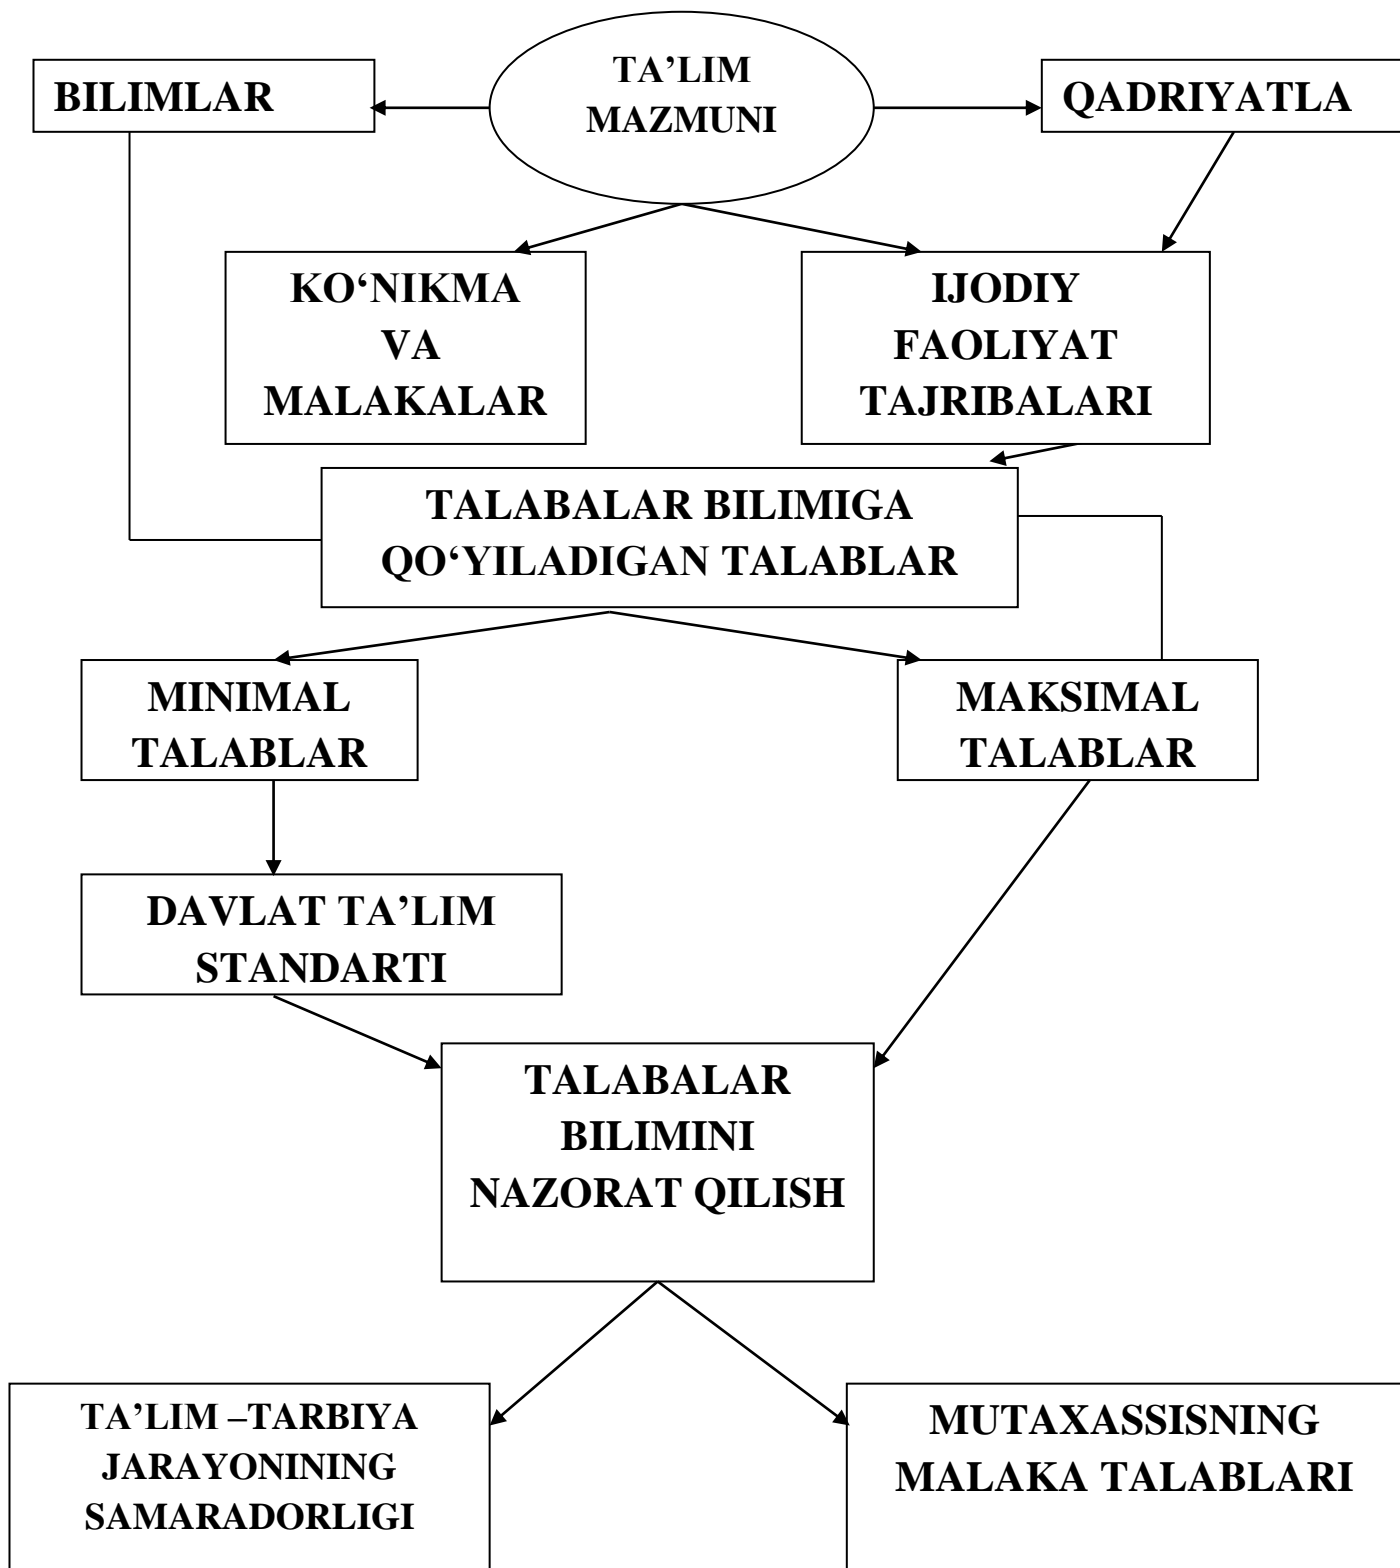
BILIMLAR

TA’LIM MAZMUNI

QADRIYATLA

KO‘NIKMA VA MALAKALAR

IJODIY FAOLIYAT TAJRIBALARI

TALABALAR BILIMIGA QO‘YILADIGAN TALABLAR

MINIMAL TALABLAR

MAKSIMAL TALABLAR

DAVLAT TA’LIM STANDARTI

TALABALAR BILIMINI NAZORAT QILISH

TA’LIM –TARBIYA JARAYONINING SAMARADORLIGI

MUTAXASSISNING MALAKA TALABLARI